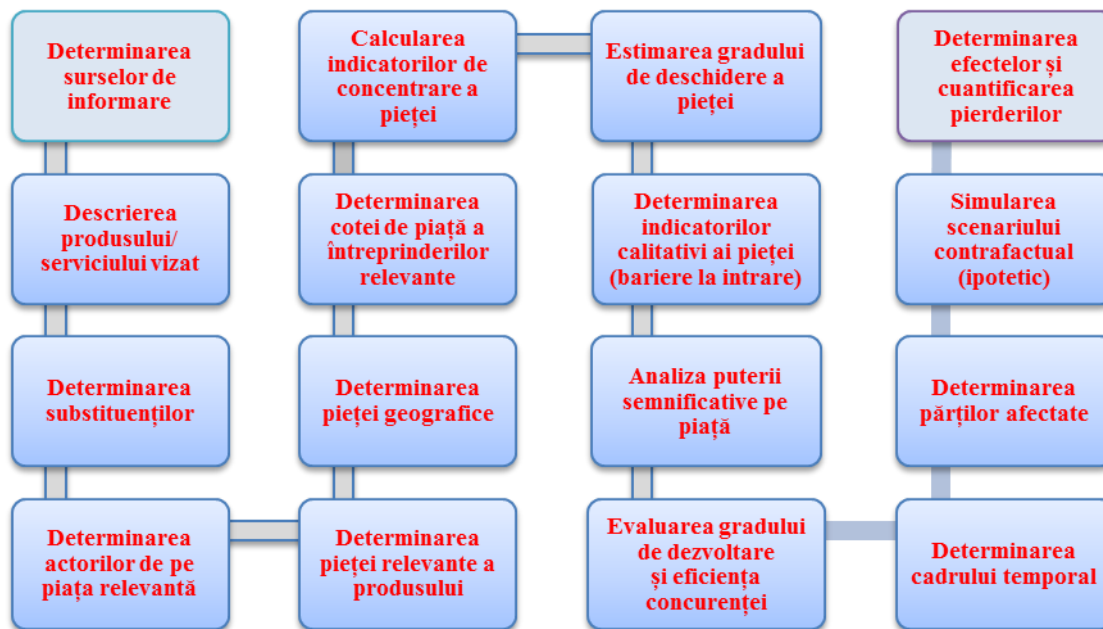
Determinarea surselor de informare

Descrierea produsului/ serviciului vizat

Determinarea substituenților

Determinarea actorilor de pe piața relevantă

Determinarea pieței relevante a produsului

Determinarea pieței geografice

Determinarea cotei de piață a întreprinderilor relevante

Calcularea indicatorilor de concentrare a pieței

Estimarea gradului de deschidere a pieței

Determinarea indicatorilor calitativi ai pieței (bariere la intrare)

Analiza puterii semnificative pe piață

Evaluarea gradului de dezvoltare și eficiența concurenței

Determinarea cadrului temporal

Determinarea părților afectate

Simularea scenariului contrafactual (ipotetic)

Determinarea efectelor și cuantificarea pierderilor